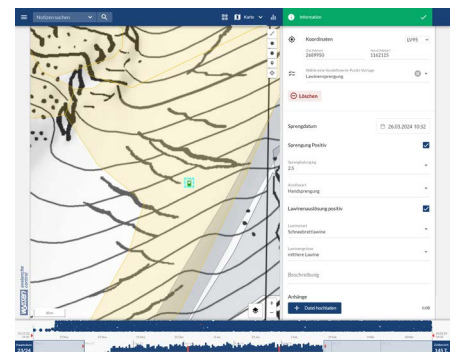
Notizen suchen

Karte

Information

Koordinaten

LV95

Ostwert 2609955

Nordwert 1162115

Lawinensprengung

Löschen

Sprengdatum

26.03.2024 10:32

Sprengung Positiv

Sprengladung 2.5

Handsprengung

Lawinenauslösung positiv

Schneebrettlawine

mittlere Lawine

Beschreibung

Anhänge

Datei hochladen

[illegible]

80m